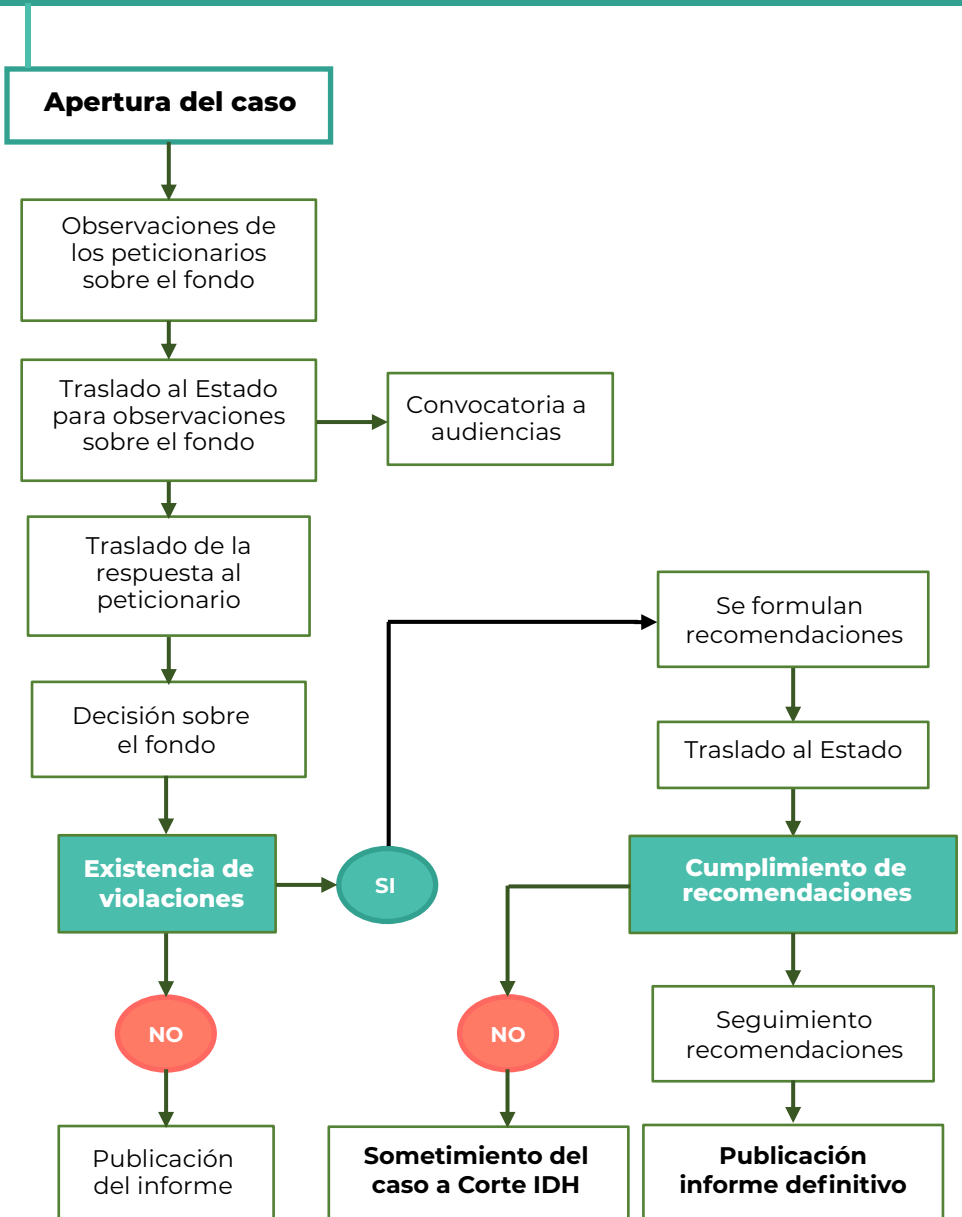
Apertura del caso

Observaciones de los peticionarios sobre el fondo

Traslado al Estado para observaciones sobre el fondo

Convocatoria a audiencias

Traslado de la respuesta al peticionario

Decisión sobre el fondo

Existencia de violaciones

SI

NO

Publicación del informe

Se formulan recomendaciones

Traslado al Estado

Cumplimiento de recomendaciones

NO

Sometimiento del caso a Corte IDH

Seguimiento recomendaciones

Publicación informe definitivo